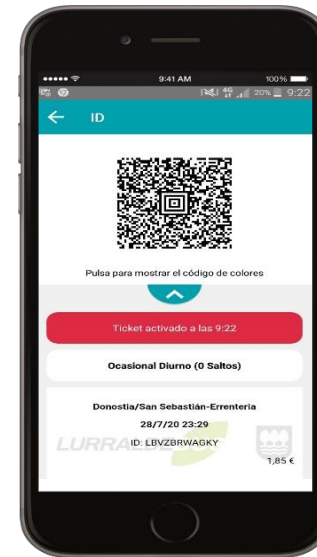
●●●●● 9:41 AM 100%
20% 9:22
ID

Pulsa para mostrar el código de colores

Ticket activado a las 9:22

Ocasional Diurno (0 Saltos)

Donostia/San Sebastián-Errenteria
28/7/20 23:29
ID: LBVZBRWAGKY
LURRALDE
1,85 €